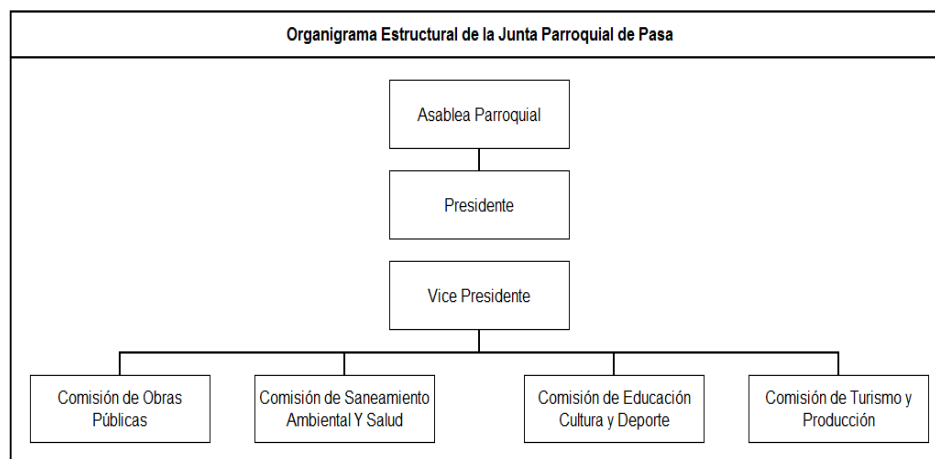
Organigrama Estructural de la Junta Parroquial de Pasa

Asablea Parroquial

Presidente

Vice Presidente

Comisión de Obras Públicas

Comisión de Saneamiento Ambiental Y Salud

Comisión de Educación Cultura y Deporte

Comisión de Turismo y Producción